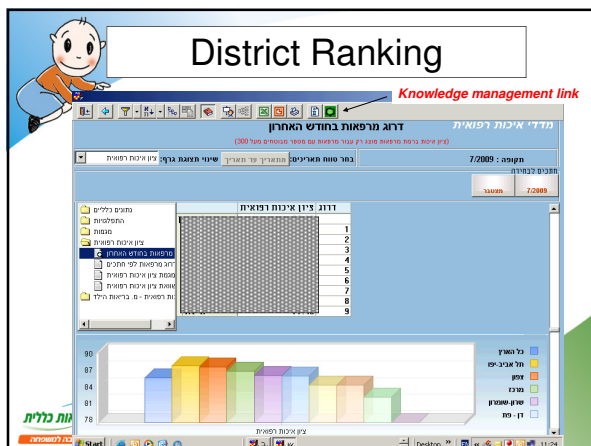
District Ranking

Knowledge management link

מדדי איכות רפואית

דרוג מרפאות בחודש האחרון

(ציון איכות ברמת מרפאות מוצג רק עבור מרפאות עם מספר מבוטחים מעל 300)

תקופה : 7/2009

בחר טווח תאריכים:

מתאריך עד תאריך

שינוי תצוגת גרף:

ציון איכות רפואית

חתכים בבחירה

7/2009

מחוזות

דרוג

ציון איכות רפואית

1
2
3
4
5
6
7
8
9

נתונים כלליים
התפלגויות
מגמות
ציון איכות רפואית
מרפאות בחודש האחרון
דרוג מרפאות לפי חתכים
מגמת ציון איכות רפואית
ציון איכות רפואית
השוואת ציון איכות רפואית
ות רפואית - מ. בריאות הילד

90
87
84
81
78

ציון איכות רפואית

כל הארץ
תל אביב-יפו
צפון
מרכז
שרון-שומרון
דן - פת

Start

Desktop

11:24

ות כללית

כל למשפחה